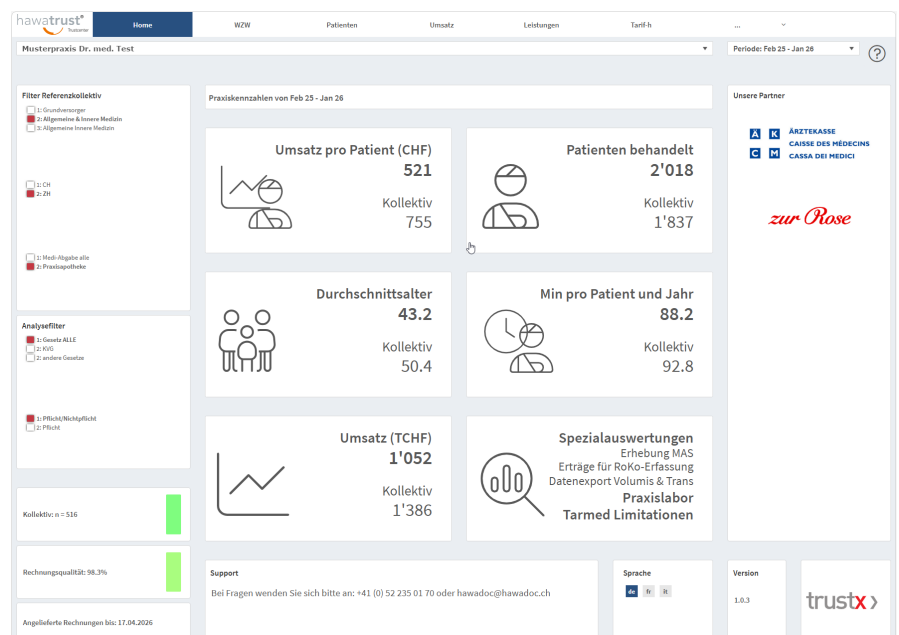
hawatrust® Trustcenter

Home | WZW | Patienten | Umsatz | Leistungen | Tarif-h | ...

Musterpraxis Dr. med. Test

Periode: Feb 25 - Jan 26

?

Filter Referenzkollektiv

1: Grundversorger
2: Allgemeine & Innere Medizin
3: Allgemeine Innere Medizin

1: CH
2: ZH

1: Medi-Abgabe alle
2: Praxisapotheke

Analysefilter

1: Gesetz ALLE
2: KVG
2: andere Gesetze

1: Pflicht/Nichtpflicht
2: Pflicht

Kollektiv: n = 516

Rechnungsqualität: 98.3%

Angelieferte Rechnungen bis: 17.04.2026

Praxiskennzahlen von Feb 25 - Jan 26

Umsatz pro Patient (CHF)
521
Kollektiv
755

Patienten behandelt
2'018
Kollektiv
1'837

Durchschnittsalter
43.2
Kollektiv
50.4

Min pro Patient und Jahr
88.2
Kollektiv
92.8

Umsatz (TCHF)
1'052
Kollektiv
1'386

Spezialauswertungen
Erhebung MAS
Erträge für RoKo-Erfassung
Datenexport Volumis & Trans
Praxislabor
Tarmed Limitationen

Unsere Partner

A K C M
ÄRZTEKASSE
CAISSE DES MÉDECINS
CASSA DEI MEDICI

zur Rose

Support
Bei Fragen wenden Sie sich bitte an: +41 (0) 52 235 01 70 oder hawadoc@hawadoc.ch

Sprache
de fr it

Version
1.0.3

trustx